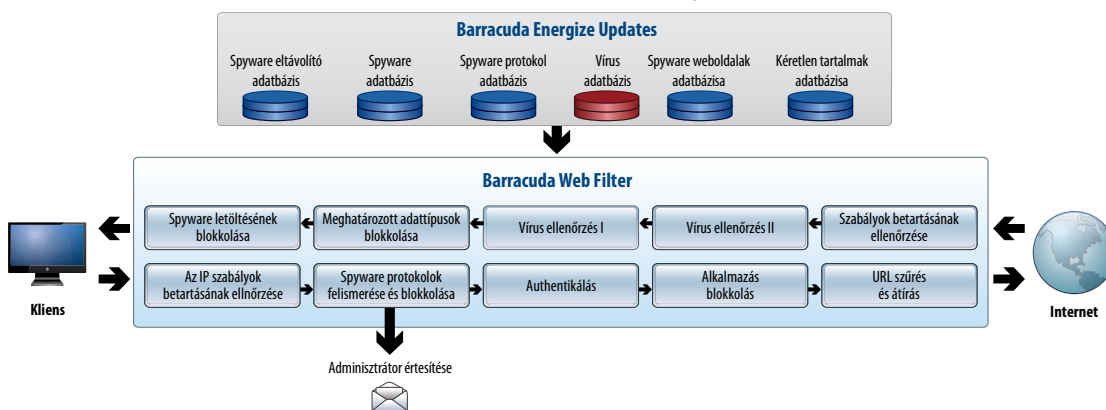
Barracuda Energize Updates

Spyware eltávolító adatbázis

Spyware adatbázis

Spyware protokol adatbázis

Vírus adatbázis

Spyware weboldalak adatbázisa

Kéretlen tartalmak adatbázisa

Barracuda Web Filter

Spyware letöltésének blokkolása

Meghatározott adattípusok blokkolása

Vírus ellenőrzés I

Vírus ellenőrzés II

Szabályok betartásának ellenőrzése

Az IP szabályok betartásának ellnőrzése

Spyware protokolok felismerése és blokkolása

Authentikálás

Alkalmazás blokkolás

URL szűrés és átírás

Kliens

Internet

Adminisztrátor értesítése